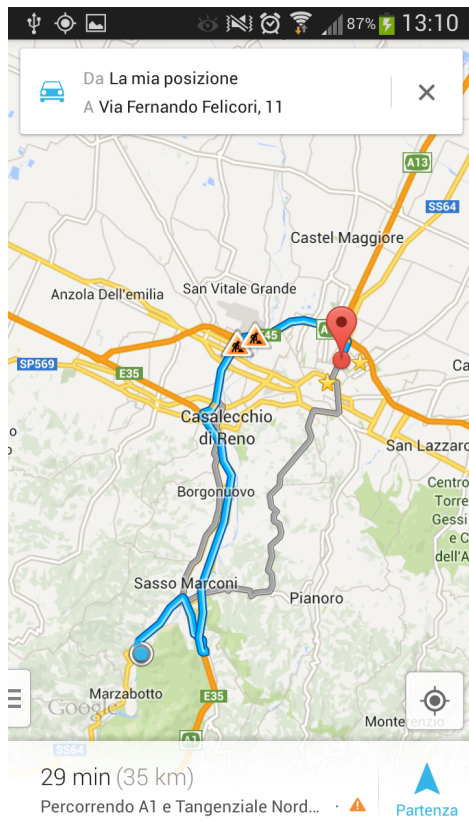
87% 13:10

Da La mia posizione
A Via Fernando Felicori, 11

A13
SS64
Castel Maggiore
Anzola Dell'emilia
San Vitale Grande
45
A
SP569
E35
Ca
Casalecchio di Reno
San Lazzaro
Borgonuovo
Centro Torre Gessi e C dell'A
Sasso Marconi
Pianoro
Marzabotto
E35
Google
Monterenzio
SS64
A1

29 min (35 km)
Percorrendo A1 e Tangenziale Nord...
Partenza